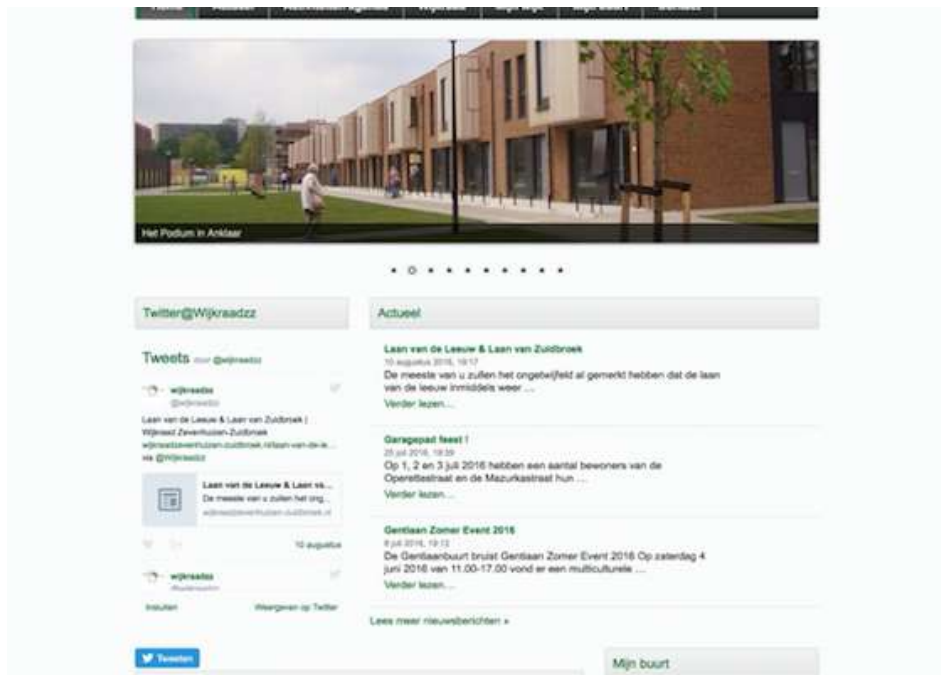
Het Podium in Anklaar

Twitter@Wijkraadzz

Tweets door @wijkraadzz

wijkraadzz
@wijkraadzz

Laan van de Leeuw & Laan van Zuidbroek | Wijkraad Zevenhuizen-Zuidbroek wijkraadzevenhuizen-zuidbroek.nl/laan-van-de-le... via @Wijkraadzz

Laan van de Leeuw & Laan va...
De meeste van u zullen het ong...
wijkraadzevenhuizen-zuidbroek.nl

10 augustus

wijkraadzz

Insluiten
Weergeven op Twitter

Tweeten

Actueel

Laan van de Leeuw & Laan van Zuidbroek
10 augustus 2016, 19:17
De meeste van u zullen het ongetwijfeld al gemerkt hebben dat de laan van de leeuw inmiddels weer ...
Verder lezen...

Garagepad feest !
25 juli 2016, 19:39
Op 1, 2 en 3 juli 2016 hebben een aantal bewoners van de Operettestraat en de Mazurkastraat hun ...
Verder lezen...

Gentiaan Zomer Event 2016
8 juli 2016, 19:13
De Gentiaanbuurt bruist Gentiaan Zomer Event 2016 Op zaterdag 4 juni 2016 van 11.00-17.00 vond er een multiculturele ...
Verder lezen...

Lees meer nieuwsberichten »

Mijn buurt